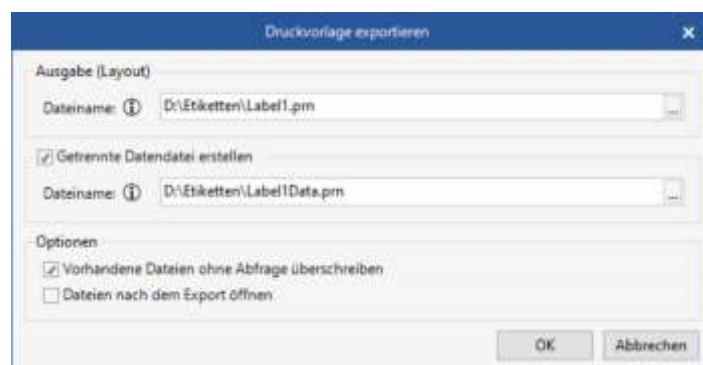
Druckvorlage exportieren

Ausgabe (Layout)

Dateiname: ⓘ D:\Etiketten\Label1.prn ...

☑ Getrennte Datendatei erstellen

Dateiname: ⓘ D:\Etiketten\Label1Data.prn ...

Optionen

☑ Vorhandene Dateien ohne Abfrage überschreiben

☐ Dateien nach dem Export öffnen

OK Abbrechen